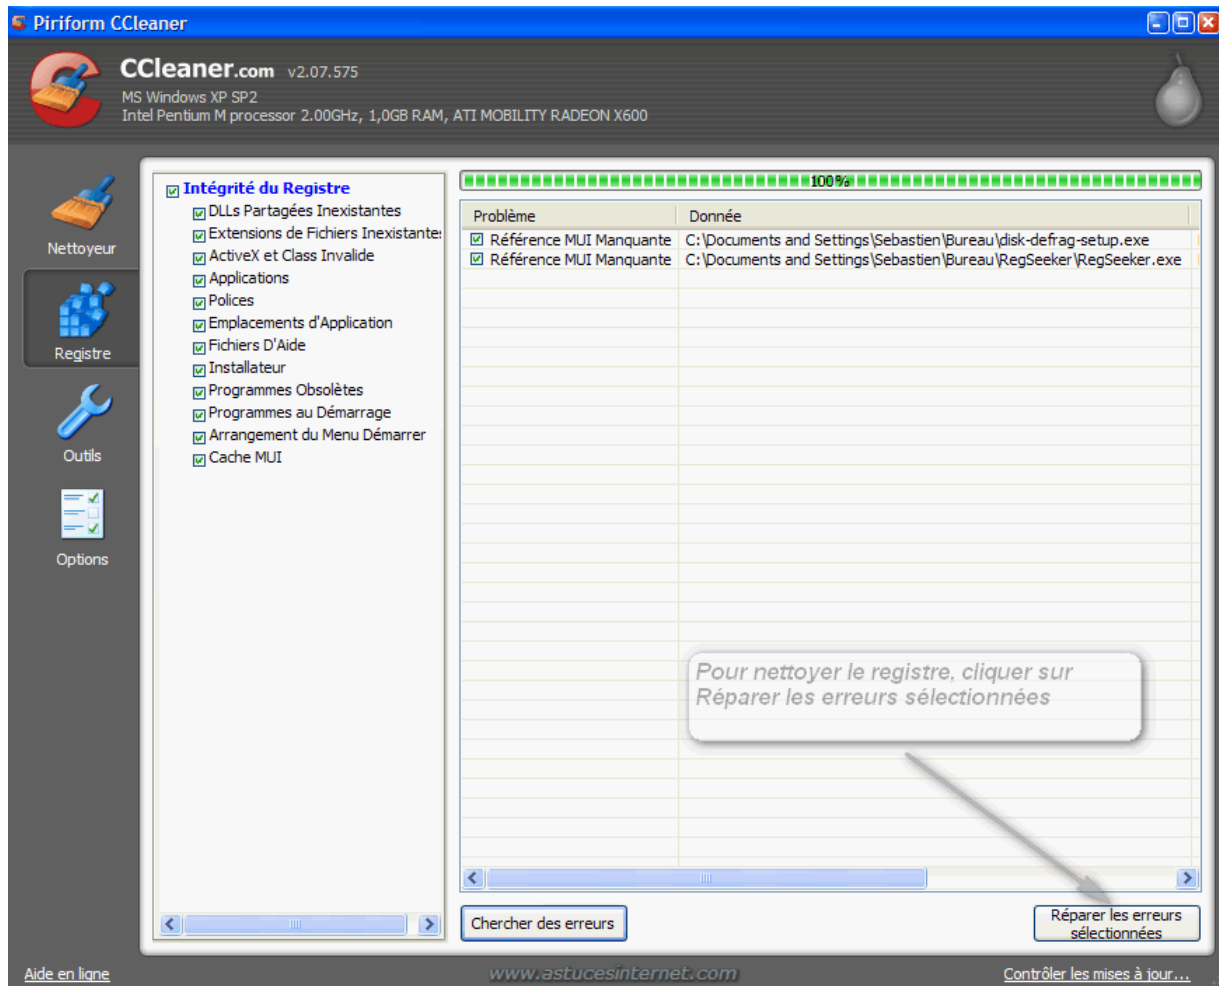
Piriform CCleaner

CCleaner.com v2.07.575
MS Windows XP SP2
Intel Pentium M processor 2.00GHz, 1,0GB RAM, ATI MOBILITY RADEON X600

Nettoyeur

Registre

Outils

Options

Intégrité du Registre
DLLs Partagées Inexistantes
Extensions de Fichiers Inexistante:
ActiveX et Class Invalide
Applications
Polices
Emplacements d'Application
Fichiers D'Aide
Installateur
Programmes Obsolètes
Programmes au Démarrage
Arrangement du Menu Démarrer
Cache MUI

100%

| Problème | Donnée |
|---|---|
| Référence MUI Manquante | C:\Documents and Settings\Sebastien\Bureau\disk-defrag-setup.exe |
| Référence MUI Manquante | C:\Documents and Settings\Sebastien\Bureau\RegSeeker\RegSeeker.exe |

Pour nettoyer le registre, cliquer sur Réparer les erreurs sélectionnées

Chercher des erreurs

Réparer les erreurs sélectionnées

Aide en ligne

www.astucesinternet.com

Contrôler les mises à jour...